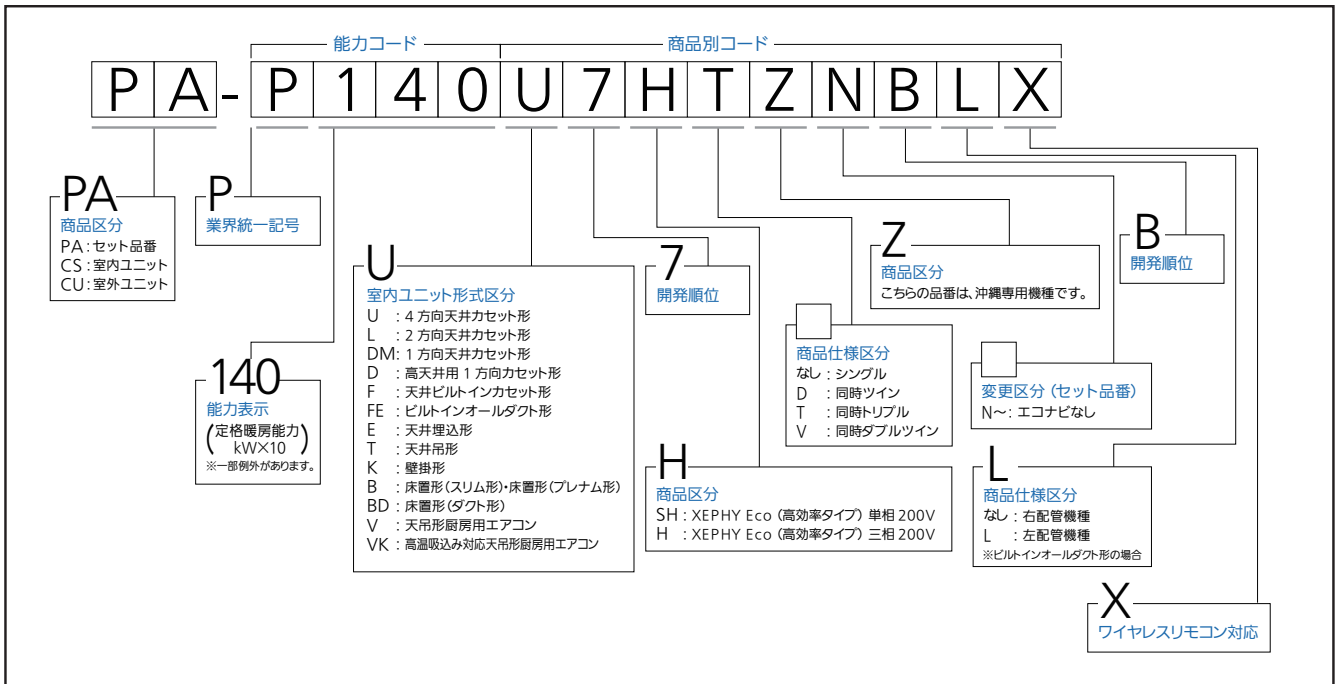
能力コード　商品別コード

| P | A | - | P | 1 | 4 | 0 | U | 7 | H | T | Z | N | B | L | X |
|---|---|---|---|---|---|---|---|---|---|---|---|---|---|---|---|

PA
商品区分
PA：セット品番
CS：室内ユニット
CU：室外ユニット

P
業界統一記号

U
室内ユニット形式区分
U ：4 方向天井カセット形
L ：2 方向天井カセット形
DM：1 方向天井カセット形
D ：高天井用 1 方向カセット形
F ：天井ビルトインカセット形
FE：ビルトインオールダクト形
E ：天井埋込形
T ：天井吊形
K ：壁掛形
B ：床置形（スリム形）・床置形（プレナム形）
BD：床置形（ダクト形）
V ：天吊形厨房用エアコン
VK：高温吸込み対応天吊形厨房用エアコン

7
開発順位

Z
商品区分
こちらの品番は、沖縄専用機種です。

B
開発順位

140
能力表示
(定格暖房能力 kW×10)
※一部例外があります。

商品仕様区分
なし：シングル
D ：同時ツイン
T ：同時トリプル
V ：同時ダブルツイン

変更区分（セット品番）
N～：エコナビなし

H
商品区分
SH：XEPHY Eco（高効率タイプ）単相 200V
H ：XEPHY Eco（高効率タイプ）三相 200V

L
商品仕様区分
なし：右配管機種
L ：左配管機種
※ビルトインオールダクト形の場合

X
ワイヤレスリモコン対応